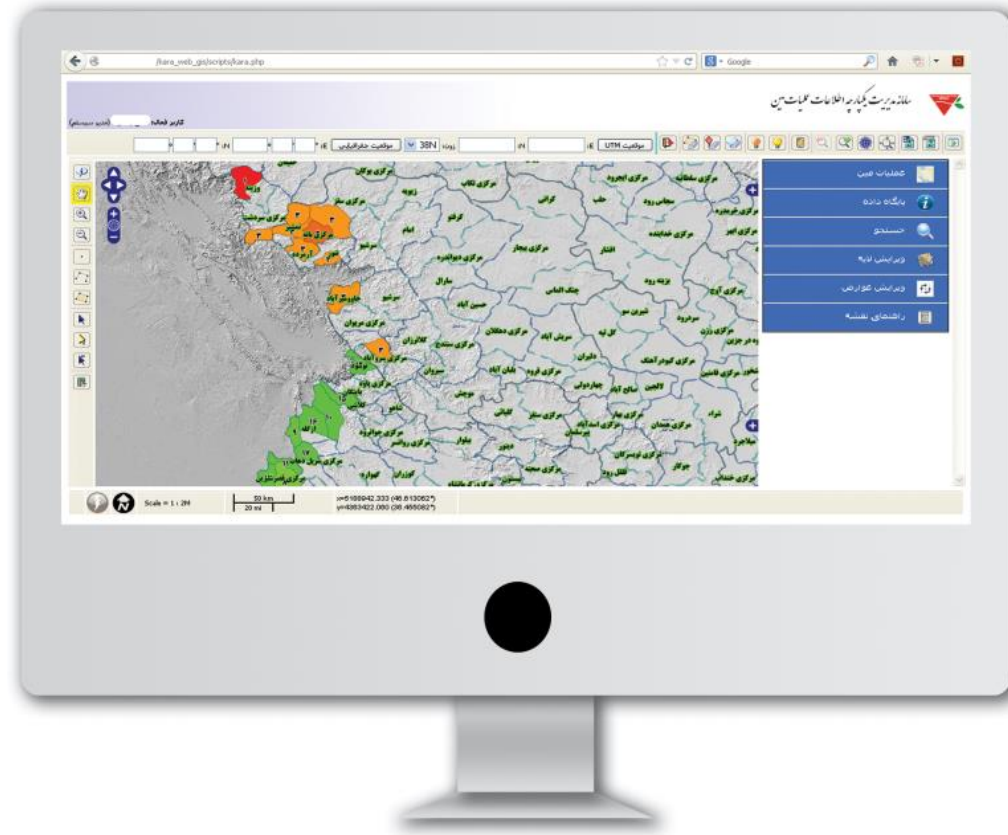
/kara_web_gis/scripts/kara.php

Google

سامانه مدیریت یکپارچه اطلاعات عملیات مین

کاربر فعال: (مدیر سیستم)

موقعیت UTM

زون 38N

موقعیت جغرافیایی

عملیات مین

پایگاه داده

جستجو

ویرایش لایه

ویرایش عوارض

راهنمای نقشه

مرکزی بوکان
مرکزی سقز
زیویه
مرکزی ایلخچی
مرکزی سلطانیه
مرکزی تکاب
کرفتو
امام
مرکزی بیجار
مرکزی دیواندره
مرکزی سروآباد
مرکزی مریوان
حسین آباد
مرکزی دهگلان
مرکزی سنندج
کامیاران
سروش آباد
گل تپه
مرکزی کبودرآهنگ
مرکزی همدان
مرکزی قروه
دلبران
چهاردولی
لالجین
مرکزی اسدآباد
مرکزی نهاوند
مرکزی تویسرکان
مرکزی ملایر
جوکار
مرکزی خنداب
مرکزی پاوه
نوسود
ثلاث باباجانی
مرکزی روانسر
مرکزی جوانرود
کوزران
بیلوار
مرکزی سنقر
مرکزی کنگاور
فیروز آباد
مرکزی قصر شیرین
حلب
سجاس رود
افشار
بزینه رود
مرکزی آوج
مرکزی رزن
شراء

Scale = 1 : 2M

50 km
20 mi

x=5188942.333 (46.613062°)
y=4363422.080 (36.465082°)